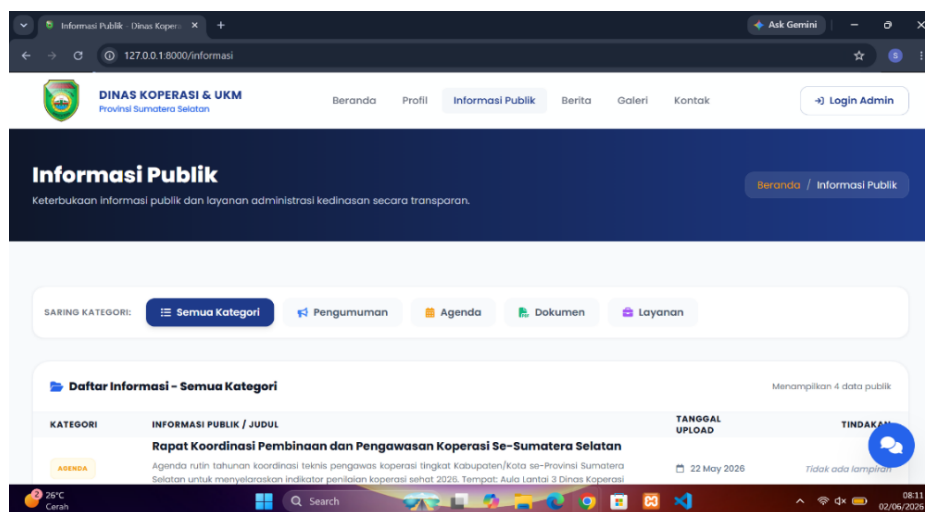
Informasi Publik - Dinas Kopera ×  +

Ask Gemini

127.0.0.1:8000/informasi

DINAS KOPERASI & UKM
Provinsi Sumatera Selatan

Beranda  Profil  Informasi Publik  Berita  Galeri  Kontak

Login Admin

Informasi Publik

Keterbukaan informasi publik dan layanan administrasi kedinasan secara transparan.

Beranda / Informasi Publik

SARING KATEGORI:  Semua Kategori  Pengumuman  Agenda  Dokumen  Layanan

Daftar Informasi - Semua Kategori

Menampilkan 4 data publik

| KATEGORI | INFORMASI PUBLIK / JUDUL | TANGGAL UPLOAD | TINDAKAN |
|---|---|---|---|
| AGENDA | Rapat Koordinasi Pembinaan dan Pengawasan Koperasi Se-Sumatera Selatan<br>Agenda rutin tahunan koordinasi teknis pengawas koperasi tingkat Kabupaten/Kota se-Provinsi Sumatera Selatan untuk menyelaraskan indikator penilaian koperasi sehat 2026. Tempat: Aula Lantai 3 Dinas Koperasi | 22 May 2026 | Tidak ada lampiran |

2 26°C
Cerah

Search

08:11
02/06/2026